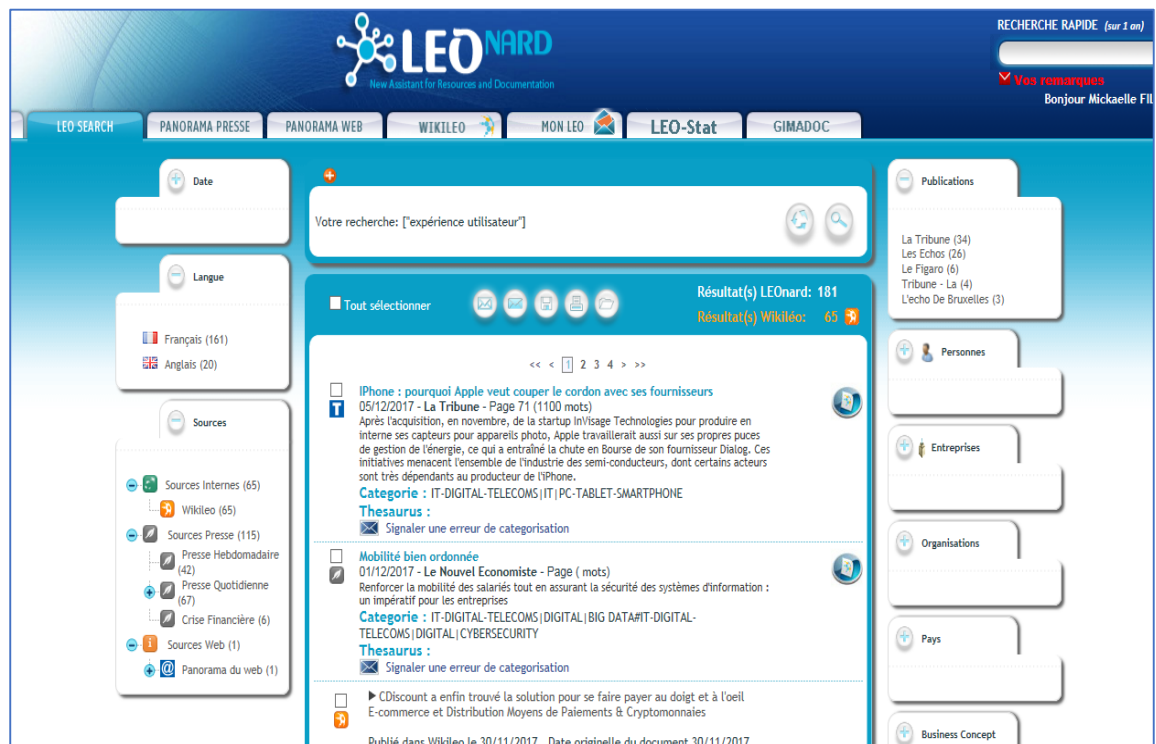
LEONARD
New Assistant for Resources and Documentation

RECHERCHE RAPIDE (sur 1 an)
Vos remarques
Bonjour Mickaelle FIL

LEO SEARCH | PANORAMA PRESSE | PANORAMA WEB | WIKILEO | MON LEO | LEO-Stat | GIMADOC

Date

Langue
Français (161)
Anglais (20)

Sources
Sources Internes (65)
Wikileo (65)
Sources Presse (115)
Presse Hebdomadaire (42)
Presse Quotidienne (67)
Crise Financière (6)
Sources Web (1)
Panorama du web (1)

Votre recherche: ["expérience utilisateur"]

Tout sélectionner
Résultat(s) LEOnard: 181
Résultat(s) Wikiléo: 65

<< < 1 2 3 4 > >>

IPhone : pourquoi Apple veut couper le cordon avec ses fournisseurs
05/12/2017 - La Tribune - Page 71 (1100 mots)
Après l'acquisition, en novembre, de la startup InVisage Technologies pour produire en interne ses capteurs pour appareils photo, Apple travaillerait aussi sur ses propres puces de gestion de l'énergie, ce qui a entraîné la chute en Bourse de son fournisseur Dialog. Ces initiatives menacent l'ensemble de l'industrie des semi-conducteurs, dont certains acteurs sont très dépendants au producteur de l'iPhone.
Categorie : IT-DIGITAL-TELECOMS|IT|PC-TABLET-SMARTPHONE
Thesaurus :
Signaler une erreur de categorisation

Mobilité bien ordonnée
01/12/2017 - Le Nouvel Economiste - Page ( mots)
Renforcer la mobilité des salariés tout en assurant la sécurité des systèmes d'information : un impératif pour les entreprises
Categorie : IT-DIGITAL-TELECOMS|DIGITAL|BIG DATA#IT-DIGITAL-TELECOMS|DIGITAL|CYBERSECURITY
Thesaurus :
Signaler une erreur de categorisation

CDiscount a enfin trouvé la solution pour se faire payer au doigt et à l'oeil
E-commerce et Distribution Moyens de Paiements & Cryptomonnaies
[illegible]

Publications
La Tribune (34)
Les Echos (26)
Le Figaro (6)
Tribune - La (4)
L'echo De Bruxelles (3)

Personnes
Entreprises
Organisations
Pays
Business Concept